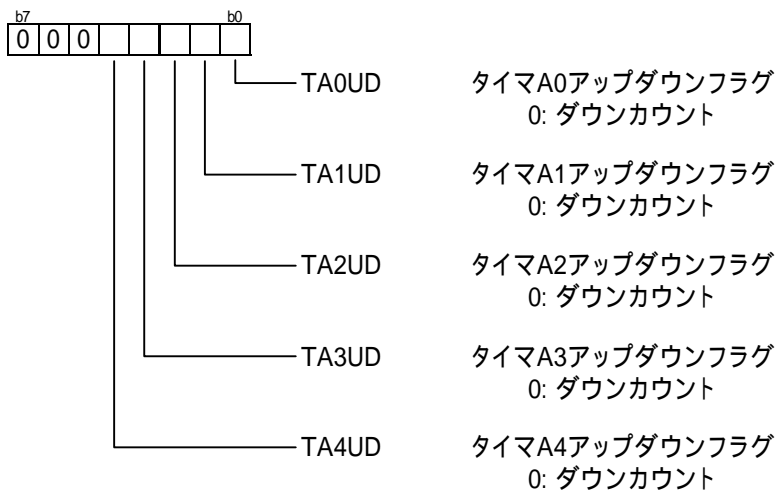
b7 b0

| 0 | 0 | 0 | | | | | |
|---|---|---|---|---|---|---|---|

TA0UD タイマA0アップダウンフラグ
0: ダウンカウント

TA1UD タイマA1アップダウンフラグ
0: ダウンカウント

TA2UD タイマA2アップダウンフラグ
0: ダウンカウント

TA3UD タイマA3アップダウンフラグ
0: ダウンカウント

TA4UD タイマA4アップダウンフラグ
0: ダウンカウント